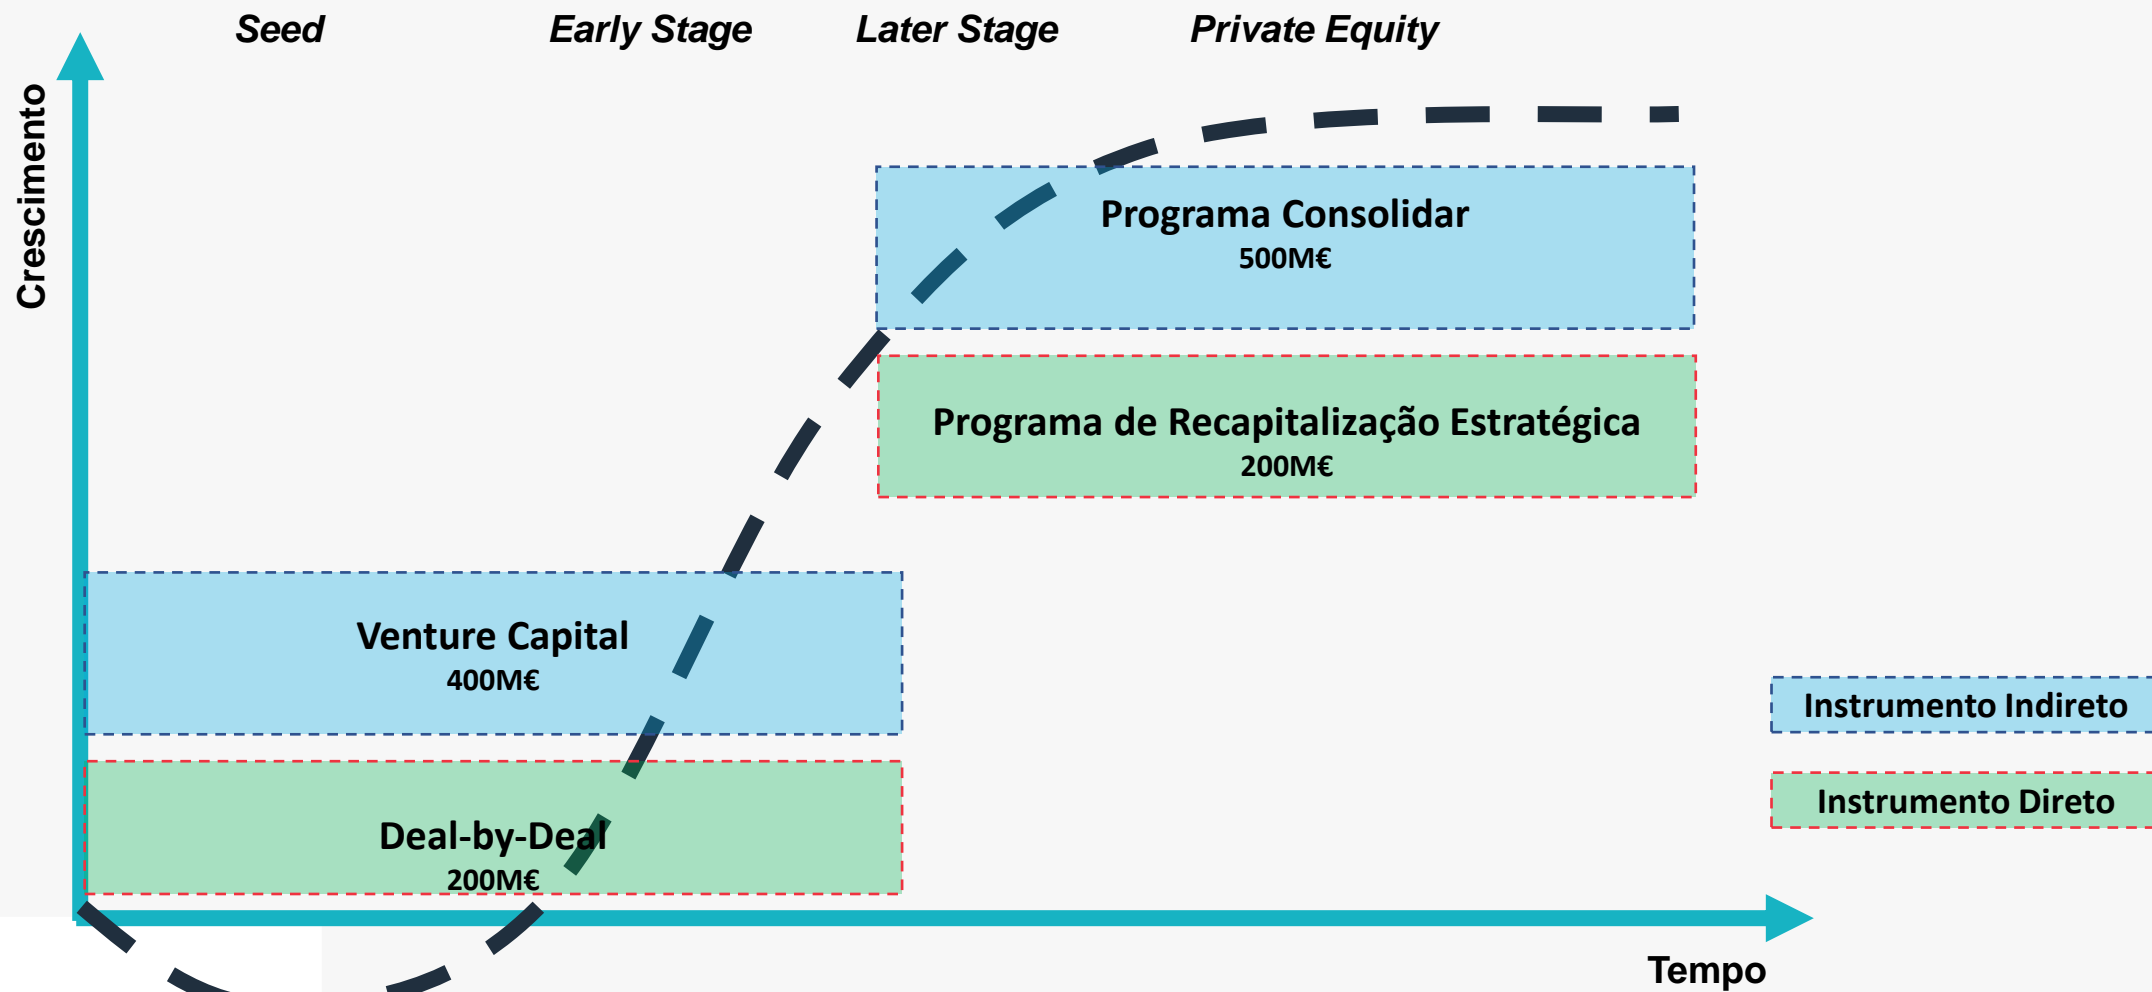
Seed

Early Stage

Later Stage

Private Equity

Crescimento

Programa Consolidar
500M€

Programa de Recapitalização Estratégica
200M€

Venture Capital
400M€

Deal-by-Deal
200M€

Instrumento Indireto

Instrumento Direto

Tempo